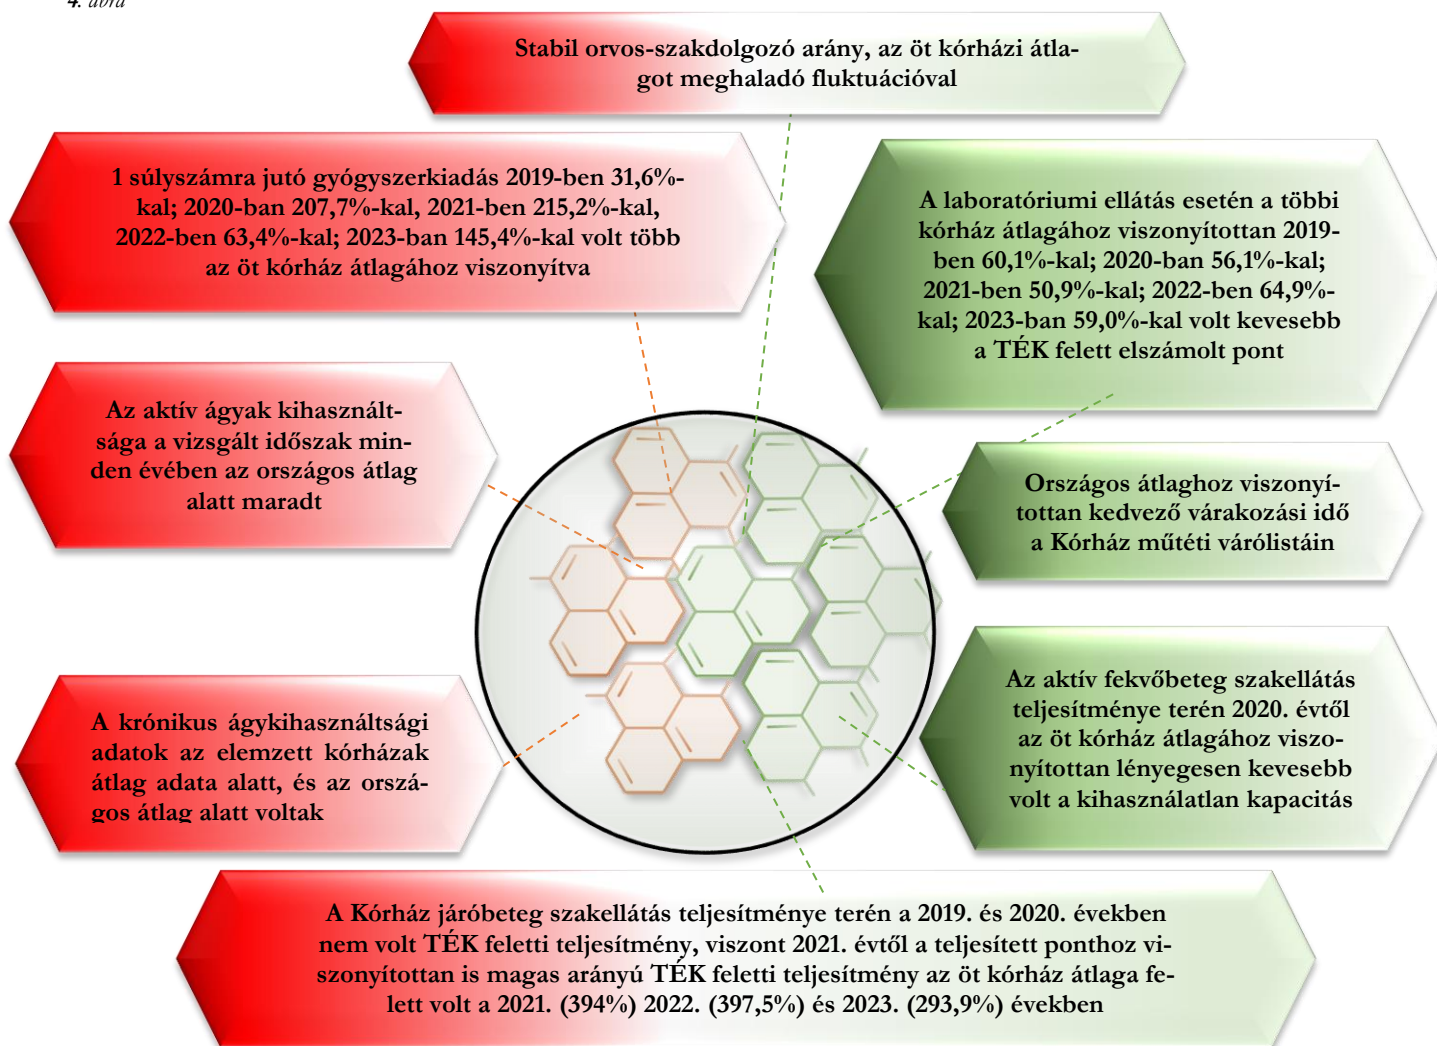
4. ábra

Stabil orvos-szakdolgozó arány, az öt kórházi átlagot meghaladó fluktuációval

1 súlyszámra jutó gyógyszerkiadás 2019-ben 31,6%-kal; 2020-ban 207,7%-kal, 2021-ben 215,2%-kal, 2022-ben 63,4%-kal; 2023-ban 145,4%-kal volt több az öt kórház átlagához viszonyítva

A laboratóriumi ellátás esetén a többi kórház átlagához viszonyítottan 2019-ben 60,1%-kal; 2020-ban 56,1%-kal; 2021-ben 50,9%-kal; 2022-ben 64,9%-kal; 2023-ban 59,0%-kal volt kevesebb a TÉK felett elszámolt pont

Az aktív ágyak kihasználtsága a vizsgált időszak minden évében az országos átlag alatt maradt

Országos átlaghoz viszonyítottan kedvező várakozási idő a Kórház műtéti várólistáin

Az aktív fekvőbeteg szakellátás teljesítménye terén 2020. évtől az öt kórház átlagához viszonyítottan lényegesen kevesebb volt a kihasználatlan kapacitás

A krónikus ágykihasználtsági adatok az elemzett kórházak átlag adata alatt, és az országos átlag alatt voltak

A Kórház járóbeteg szakellátás teljesítménye terén a 2019. és 2020. években nem volt TÉK feletti teljesítmény, viszont 2021. évtől a teljesített ponthoz viszonyítottan is magas arányú TÉK feletti teljesítmény az öt kórház átlaga felett volt a 2021. (394%) 2022. (397,5%) és 2023. (293,9%) években